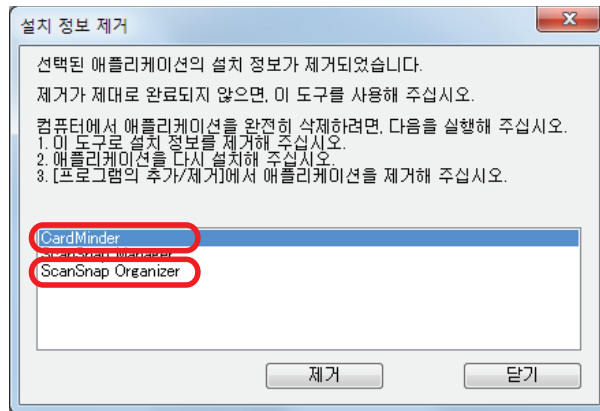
설치 정보 제거

선택된 애플리케이션의 설치 정보가 제거되었습니다.

제거가 제대로 완료되지 않으면, 이 도구를 사용해 주십시오.

컴퓨터에서 애플리케이션을 완전히 삭제하려면, 다음을 실행해 주십시오.
1. 이 도구로 설치 정보를 제거해 주십시오.
2. 애플리케이션을 다시 설치해 주십시오.
3. [프로그램의 추가/제거]에서 애플리케이션을 제거해 주십시오.

CardMinder
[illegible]
ScanSnap Organizer

제거
닫기